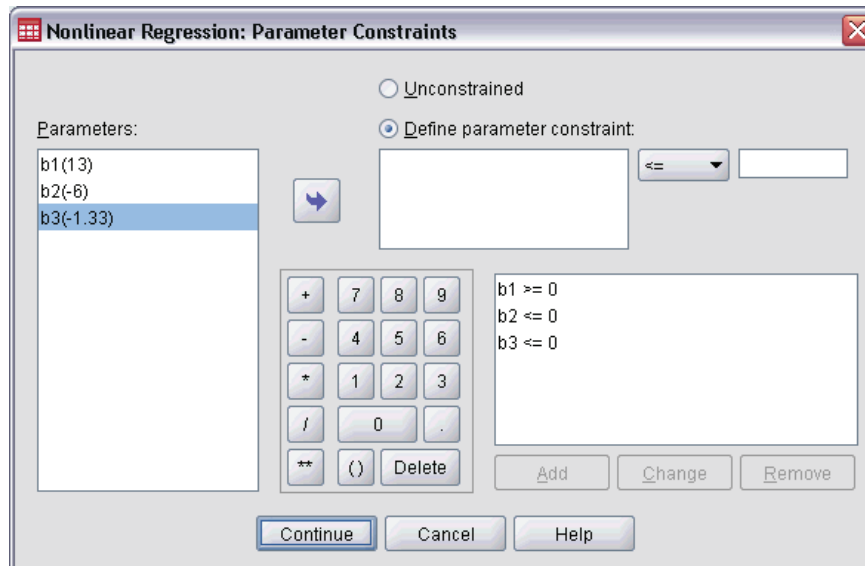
Nonlinear Regression: Parameter Constraints

Unconstrained

Parameters:

Define parameter constraint:

b1(13)
b2(-6)
b3(-1.33)

<=

+ 7 8 9
- 4 5 6
* 1 2 3
/ 0 .
** () Delete

b1 >= 0
b2 <= 0
b3 <= 0

Add Change Remove

Continue Cancel Help